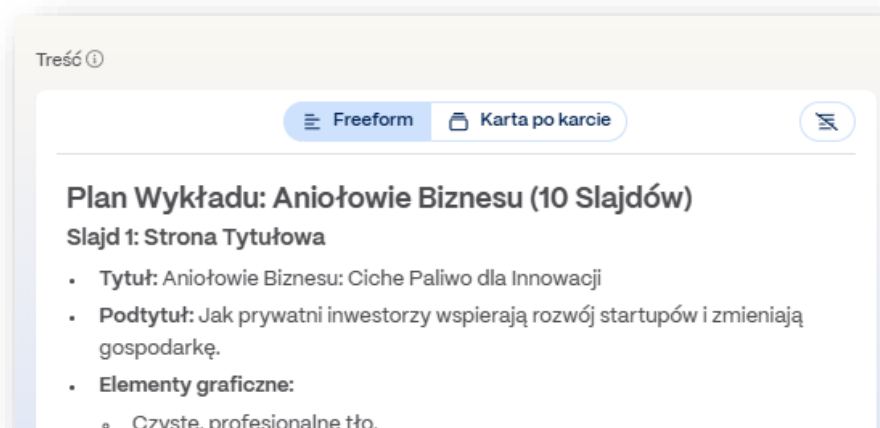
Treść ⓘ

Freeform
Karta po karcie

Plan Wykładu: Aniołowie Biznesu (10 Slajdów)

Slajd 1: Strona Tytułowa

- **Tytuł:** Aniołowie Biznesu: Ciche Paliwo dla Innowacji
- **Podtytuł:** Jak prywatni inwestorzy wspierają rozwój startupów i zmieniają gospodarkę.
- **Elementy graficzne:**
  - Czyste, profesjonalne tło.